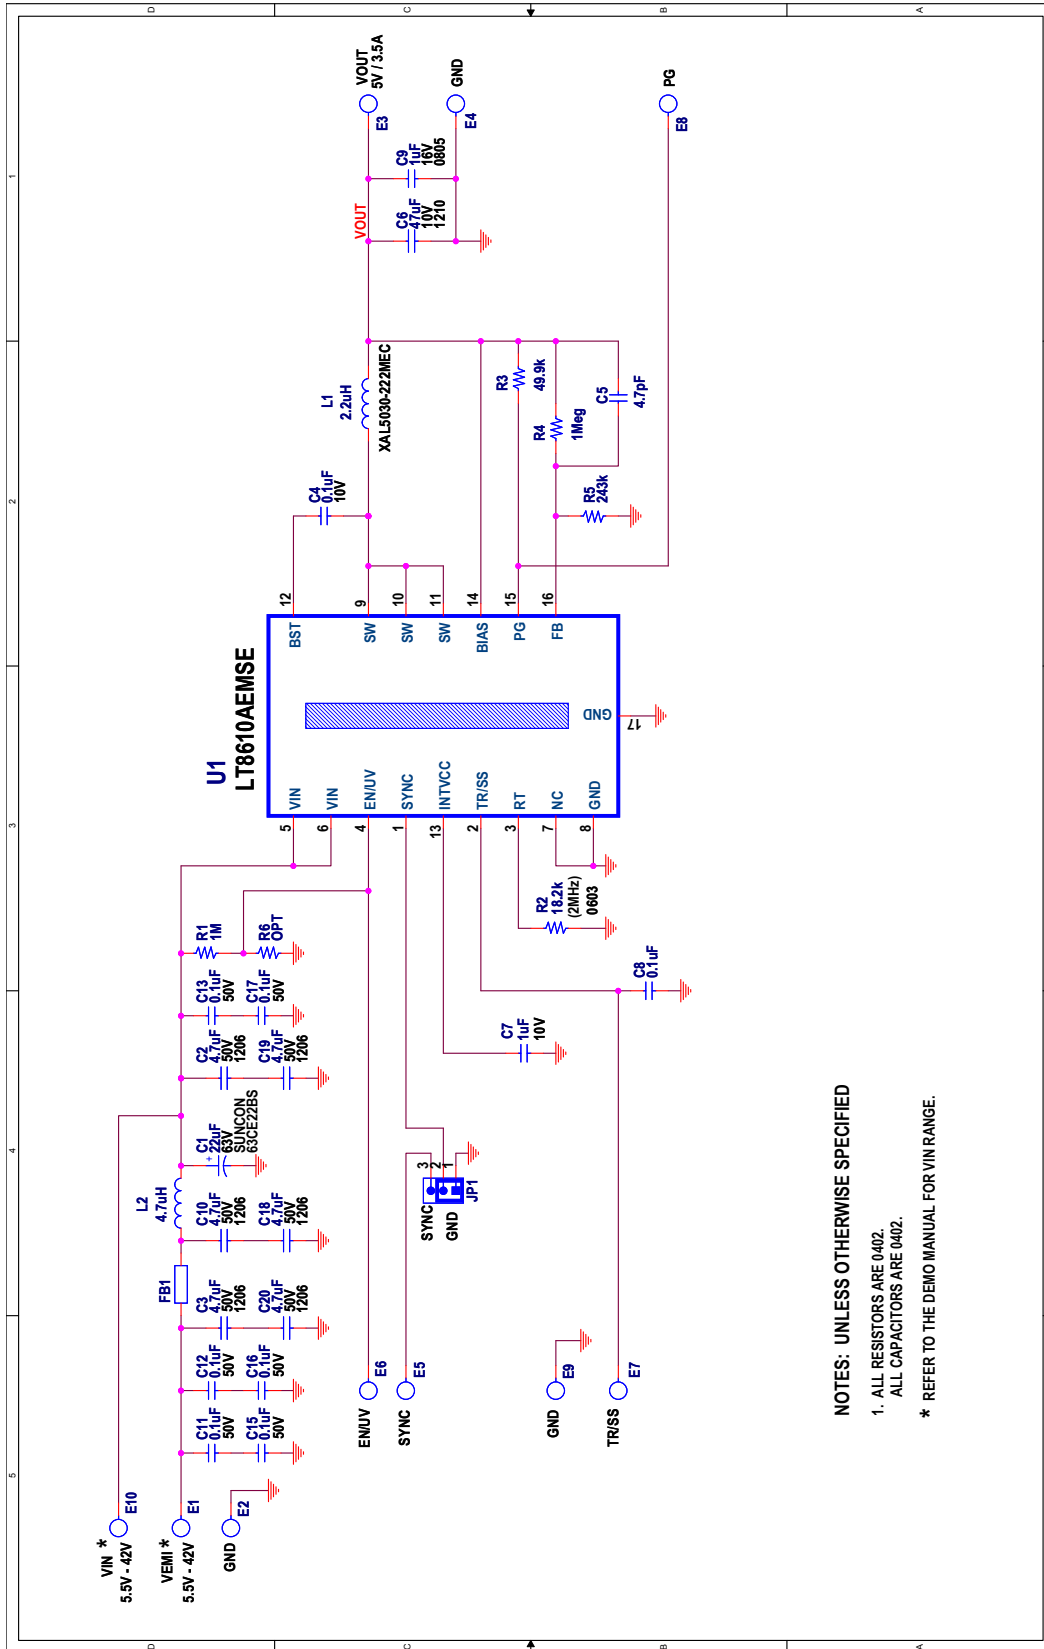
D C B A

1 2 3 4 5

VOUT
5V / 3.5A
E3

GND
E4

PG
E8

C9
1uF
16V
0805

VOUT

C6
47uF
10V
1210

L1
2.2uH
XAL5030-222MEC

R3
49.9k

C5
4.7pF

R4
1Meg

R5
243k

C4
0.1uF
10V

12 9 10 11 14 15 16

BST SW SW SW BIAS PG FB

U1
LT8610AEMSE

GND
17

VIN VIN EN/UV SYNC INTVCC TR/SS RT NC GND

5 6 4 1 13 2 3 7 8

R2
18.2k
(2MHz)
0603

R1
1M

R6
OPT

C13
0.1uF
50V

C17
0.1uF
50V

C8
0.1uF

C2
4.7uF
50V
1206

C19
4.7uF
50V
1206

C7
1uF
10V

C1
22uF
63V
SUNCON
63CE22BS

3 2 1
SYNC
GND
JP1

L2
4.7uH

C10
4.7uF
50V
1206

C18
4.7uF
50V
1206

FB1

C3
4.7uF
50V
1206

C20
4.7uF
50V
1206

C12
0.1uF
50V

C16
0.1uF
50V

C11
0.1uF
50V

C15
0.1uF
50V

EN/UV
E6

SYNC
E5

GND
E9

TR/SS
E7

VIN *
5.5V - 42V
E10

VEMI *
5.5V - 42V
E1

GND
E2

NOTES: UNLESS OTHERWISE SPECIFIED

1. ALL RESISTORS ARE 0402.
ALL CAPACITORS ARE 0402.

* REFER TO THE DEMO MANUAL FOR VIN RANGE.